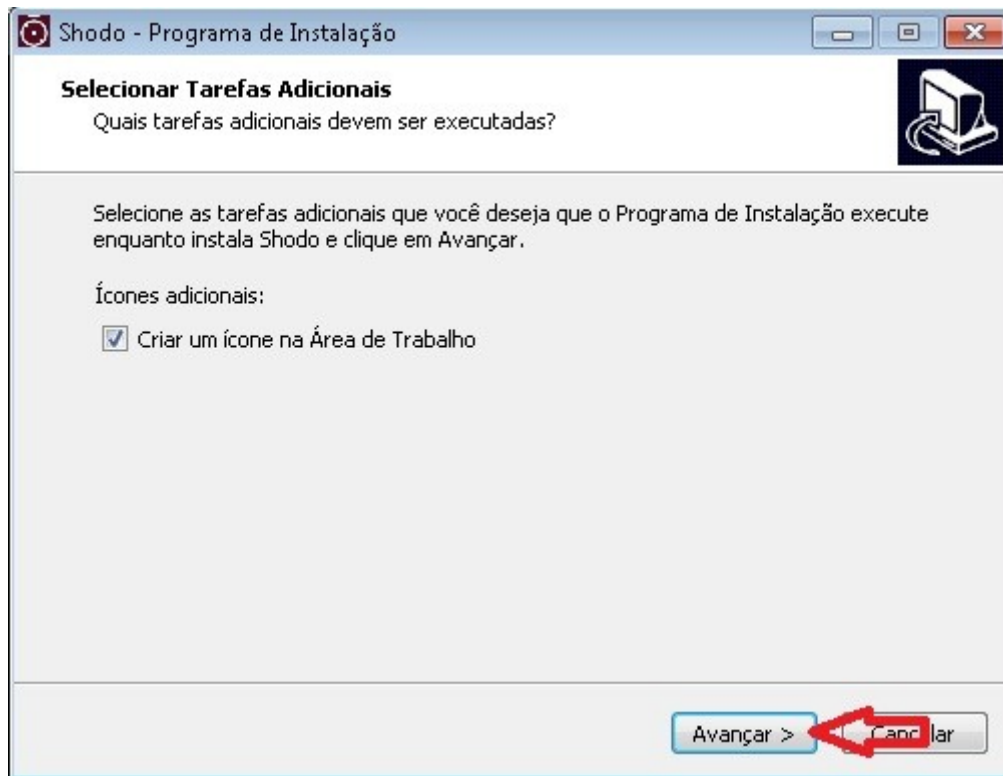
Shodo - Programa de Instalação

Selecionar Tarefas Adicionais
Quais tarefas adicionais devem ser executadas?

Selecione as tarefas adicionais que você deseja que o Programa de Instalação execute enquanto instala Shodo e clique em Avançar.

Ícones adicionais:

Criar um ícone na Área de Trabalho

Avançar >

Canc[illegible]lar